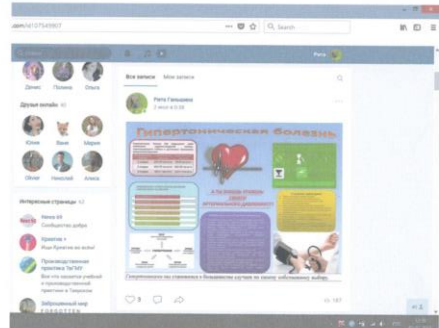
.com/id107545907

Search

Рита

Денис Полина Ольга

Друзья онлайн 40

Юлия Ваня Мария

Олег Николай Алена

Интересные страницы 12

Нити ой
Сообщество добра

Креатив
Идеи Креатив на воле!

Производственная практика ТвГМУ
Всё что касается учебной и производственной практики в Твгмсук

Заброшенный мир

Все записи Мои записи

Рита Гамшова
2 июня в 8:38

Гипертоническая болезнь

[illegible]

5 147